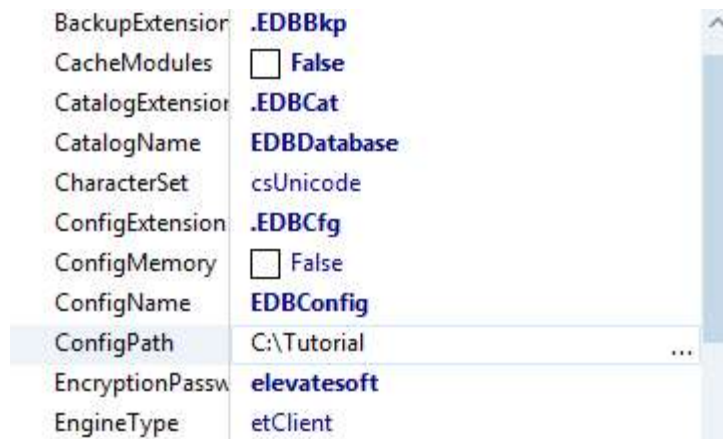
| | |
|---|---|
| BackupExtensior | .EDBBkp |
| CacheModules | False |
| CatalogExtensior | .EDBCat |
| CatalogName | EDBDatabase |
| CharacterSet | csUnicode |
| ConfigExtension | .EDBCfg |
| ConfigMemory | False |
| ConfigName | EDBConfig |
| ConfigPath | C:\Tutorial ... |
| EncryptionPassw | elevatesoft |
| EngineType | etClient |